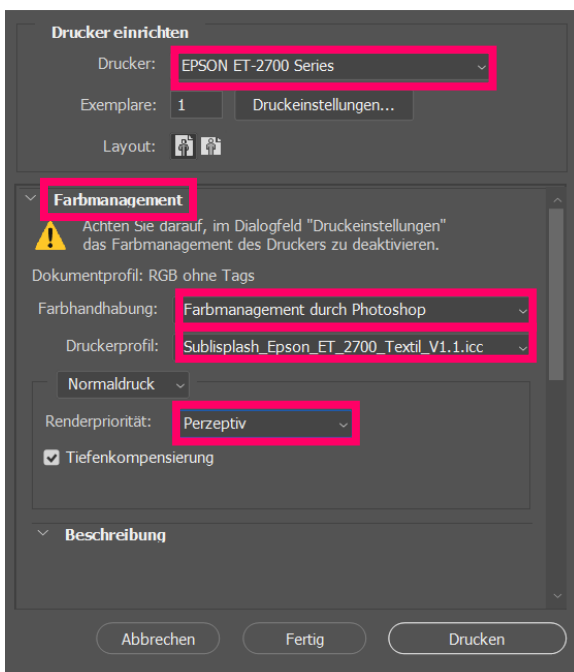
Drucker einrichten

Drucker: EPSON ET-2700 Series

Exemplare: 1 Druckeinstellungen...

Layout:

Farbmanagement

Achten Sie darauf, im Dialogfeld "Druckeinstellungen" das Farbmanagement des Druckers zu deaktivieren.

Dokumentprofil: RGB ohne Tags

Farbhandhabung: Farbmanagement durch Photoshop

Druckerprofil: Sublisplash_Epson_ET_2700_Textil_V1.1.icc

Normaldruck

Renderpriorität: Perzeptiv

Tiefenkompensierung

Beschreibung

Abbrechen Fertig Drucken